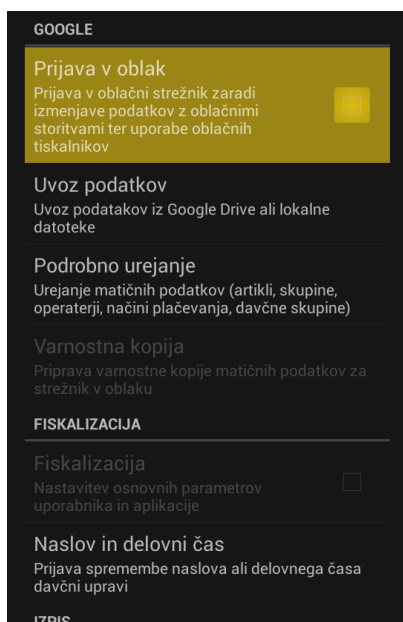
GOOGLE

Prijava v oblak
Prijava v oblačni strežnik zaradi izmenjave podatkov z oblačnimi storitvami ter uporabe oblačnih tiskalnikov

Uvoz podatkov
Uvoz podatakov iz Google Drive ali lokalne datoteke

Podrobno urejanje
Urejanje matičnih podatkov (artikli, skupine, operaterji, načini plačevanja, davčne skupine)

Varnostna kopija
Priprava varnostne kopije matičnih podatkov za strežnik v oblaku

FISKALIZACIJA

Fiskalizacija
Nastavitev osnovnih parametrov uporabnika in aplikacije

Naslov in delovni čas
Prijava spremembe naslova ali delovnega časa davčni upravi

IZPIS